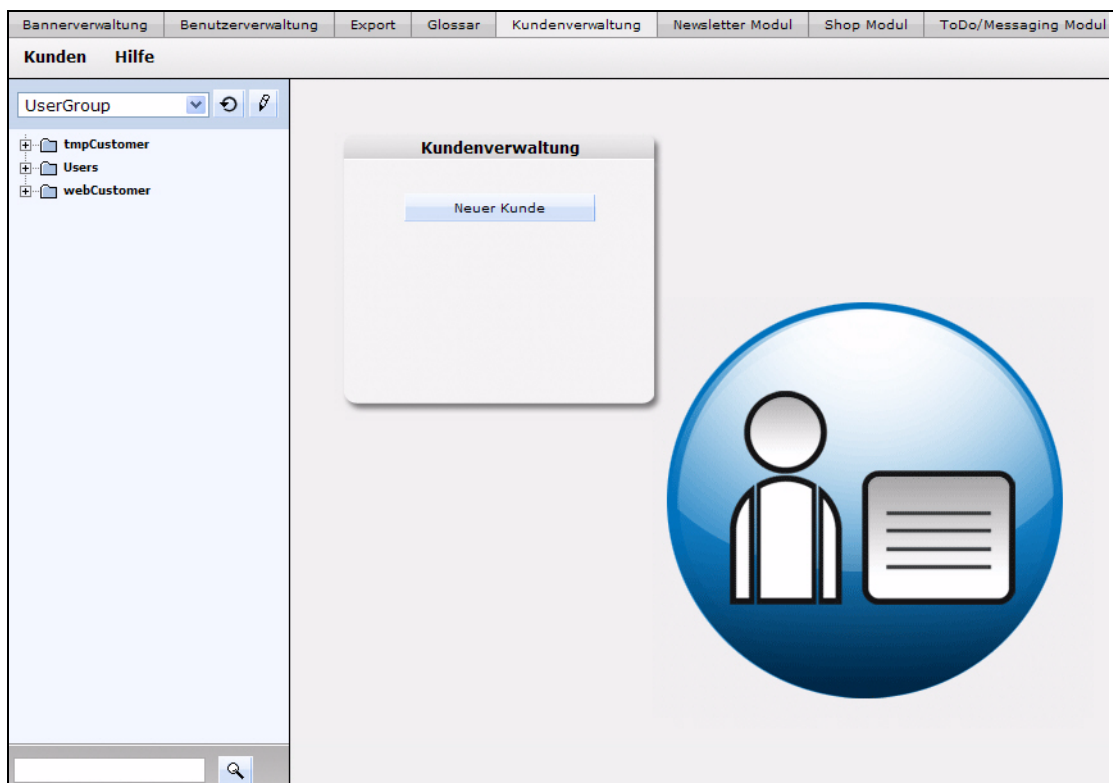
Bannerverwaltung | Benutzerverwaltung | Export | Glossar | Kundenverwaltung | Newsletter Modul | Shop Modul | ToDo/Messaging Modul

Kunden Hilfe

UserGroup

tmpCustomer
Users
webCustomer

Kundenverwaltung

Neuer Kunde